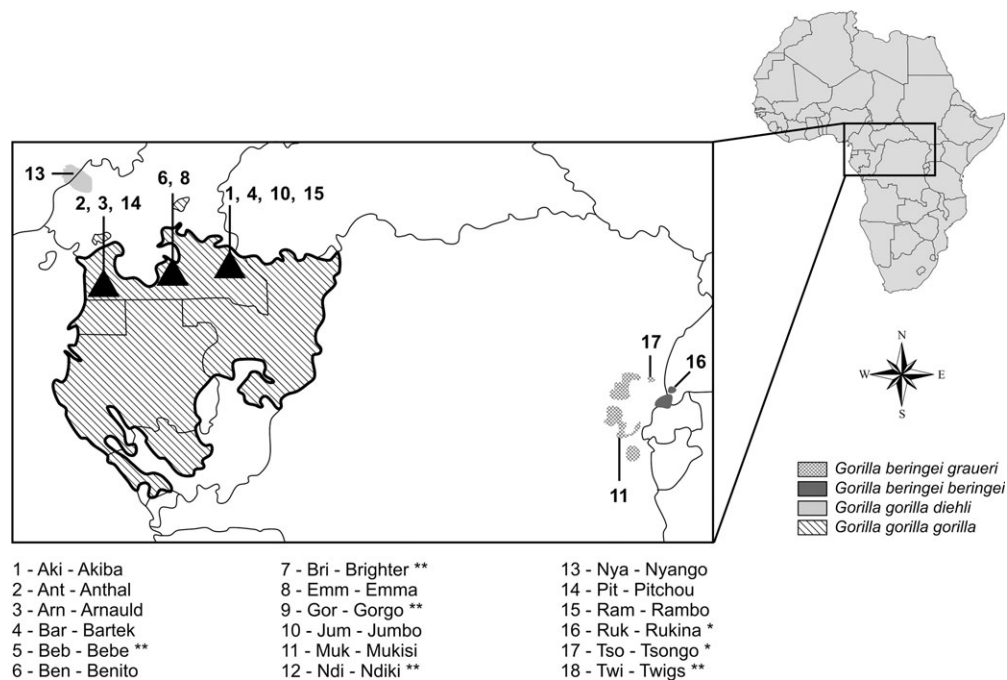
13

2, 3, 14

6, 8

1, 4, 10, 15

17

16

11

N
W
E
S

Gorilla beringei graueri
Gorilla beringei beringei
Gorilla gorilla diehli
Gorilla gorilla gorilla

1 - Aki - Akiba
2 - Ant - Anthal
3 - Arn - Arnauld
4 - Bar - Bartek
5 - Beb - Bebe **
6 - Ben - Benito

7 - Bri - Brighter **
8 - Emm - Emma
9 - Gor - Gorgo **
10 - Jum - Jumbo
11 - Muk - Mukisi
12 - Ndi - Ndiki **

13 - Nya - Nyango
14 - Pit - Pitchou
15 - Ram - Rambo
16 - Ruk - Rukina *
17 - Tso - Tsongo *
18 - Twi - Twigs **